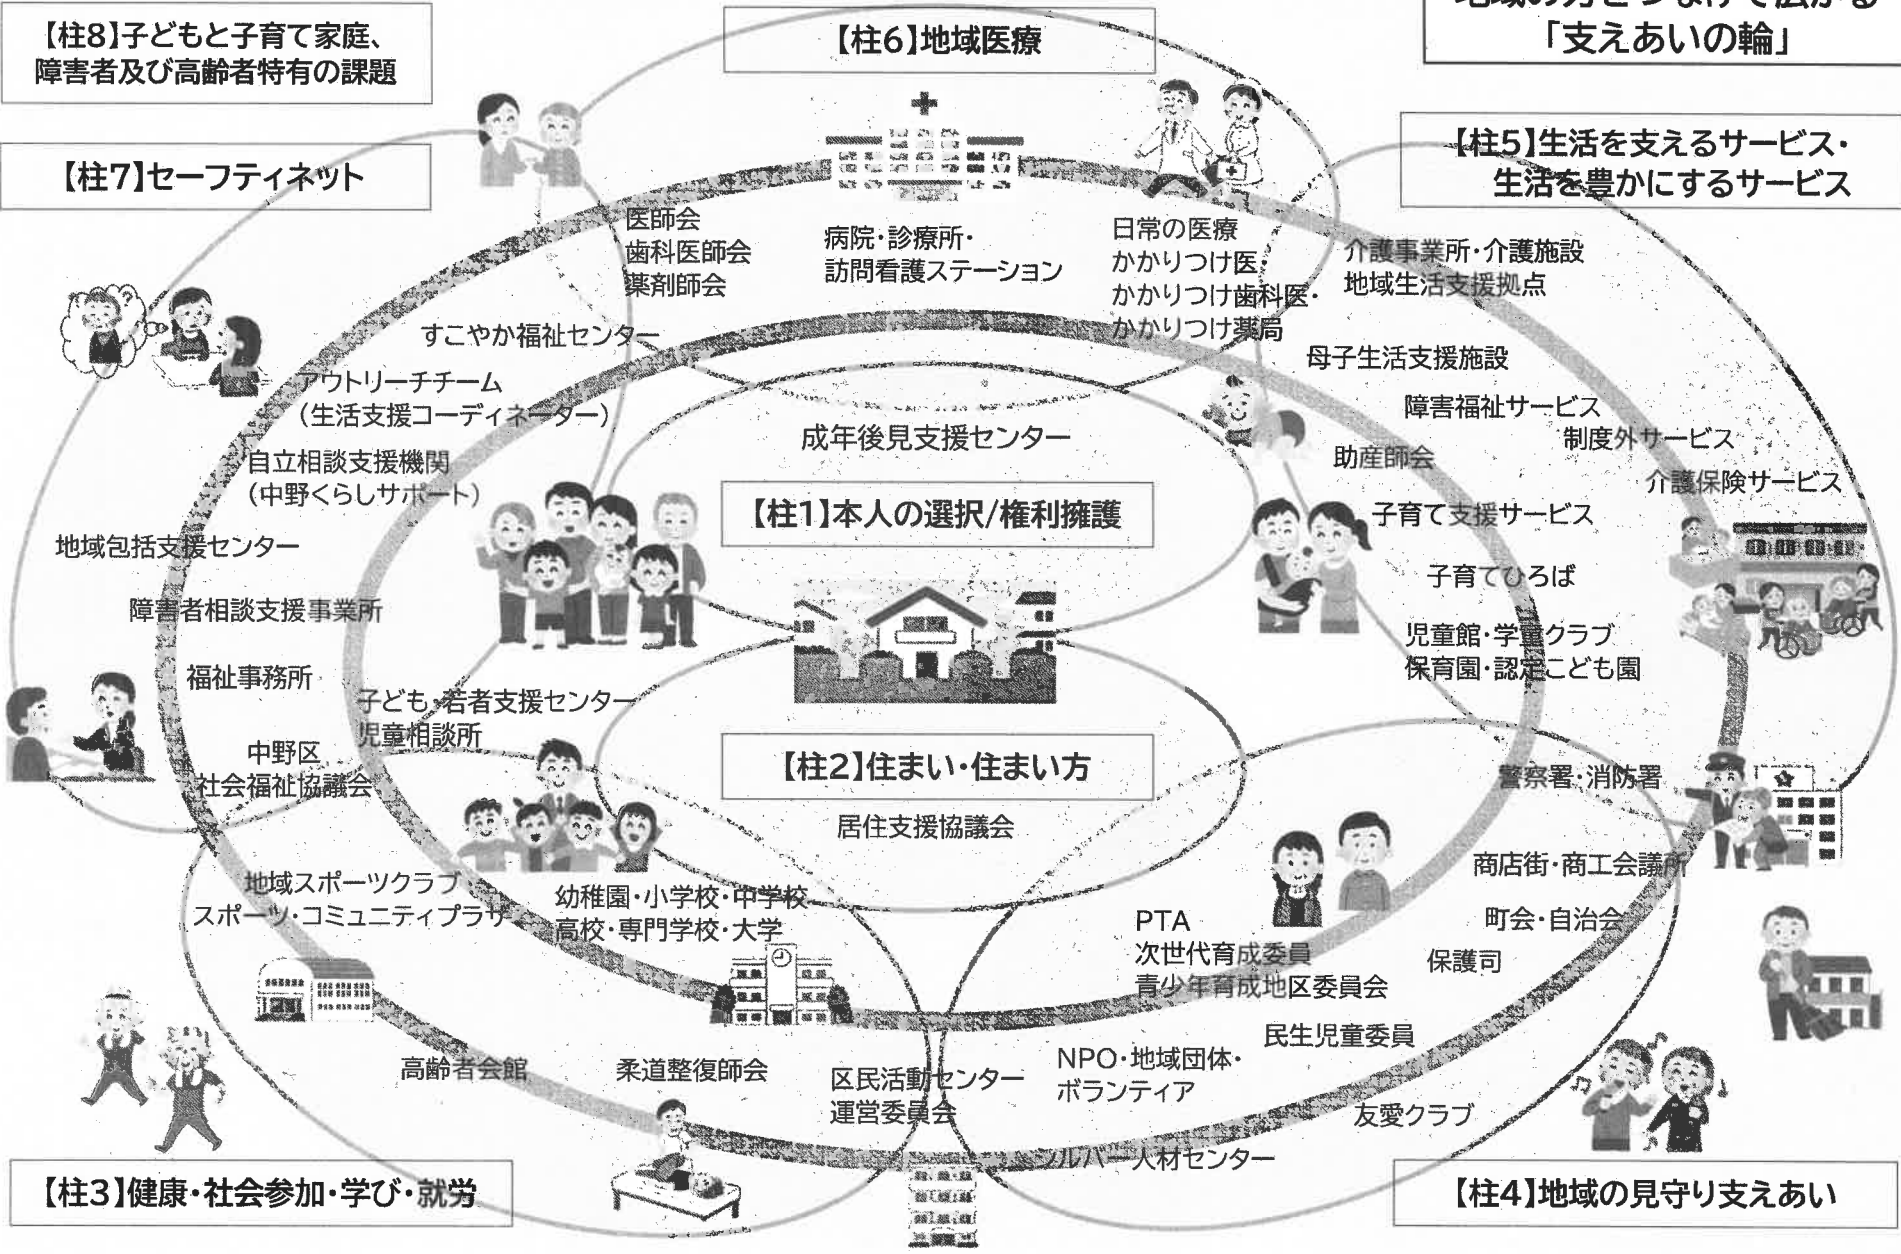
【柱8】子どもと子育て家庭、障害者及び高齢者特有の課題

【柱6】地域医療

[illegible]
「支えあいの輪」

【柱7】セーフティネット

【柱5】生活を支えるサービス・生活を豊かにするサービス

医師会
歯科医師会
薬剤師会

病院・診療所・
訪問看護ステーション

日常の医療
かかりつけ医・
かかりつけ歯科医・
かかりつけ薬局

介護事業所・介護施設
地域生活支援拠点

すこやか福祉センター

母子生活支援施設

アウトリーチチーム
（生活支援コーディネーター）

障害福祉サービス
制度外サービス

成年後見支援センター

助産師会

自立相談支援機関
（中野くらしサポート）

介護保険サービス

【柱1】本人の選択/権利擁護

子育て支援サービス

地域包括支援センター

子育てひろば

障害者相談支援事業所

児童館・学童クラブ
保育園・認定こども園

福祉事務所

子ども・若者支援センター
児童相談所

中野区
社会福祉協議会

【柱2】住まい・住まい方

警察署・消防署

居住支援協議会

商店街・商工会議所

地域スポーツクラブ
スポーツ・コミュニティプラザ

幼稚園・小学校・中学校
高校・専門学校・大学

PTA
次世代育成委員
青少年育成地区委員会

町会・自治会

保護司

民生児童委員

高齢者会館

柔道整復師会

区民活動センター
運営委員会

NPO・地域団体・
ボランティア

友愛クラブ

シルバー人材センター

【柱3】健康・社会参加・学び・就労

【柱4】地域の見守り支えあい